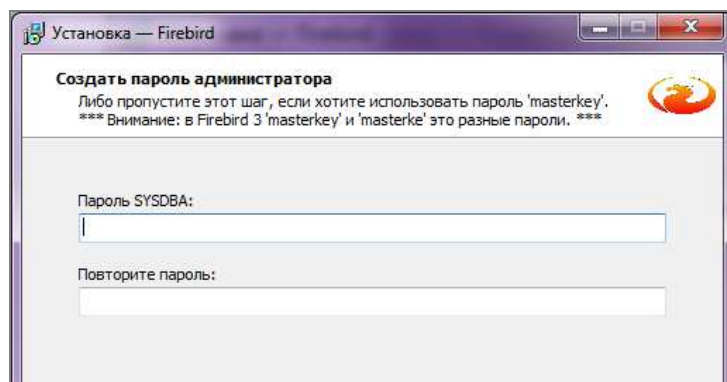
Установка — Firebird

Создать пароль администратора
Либо пропустите этот шаг, если хотите использовать пароль 'masterkey'.
*** Внимание: в Firebird 3 'masterkey' и 'masterke' это разные пароли. ***

Пароль SYSDBA:

Повторите пароль: